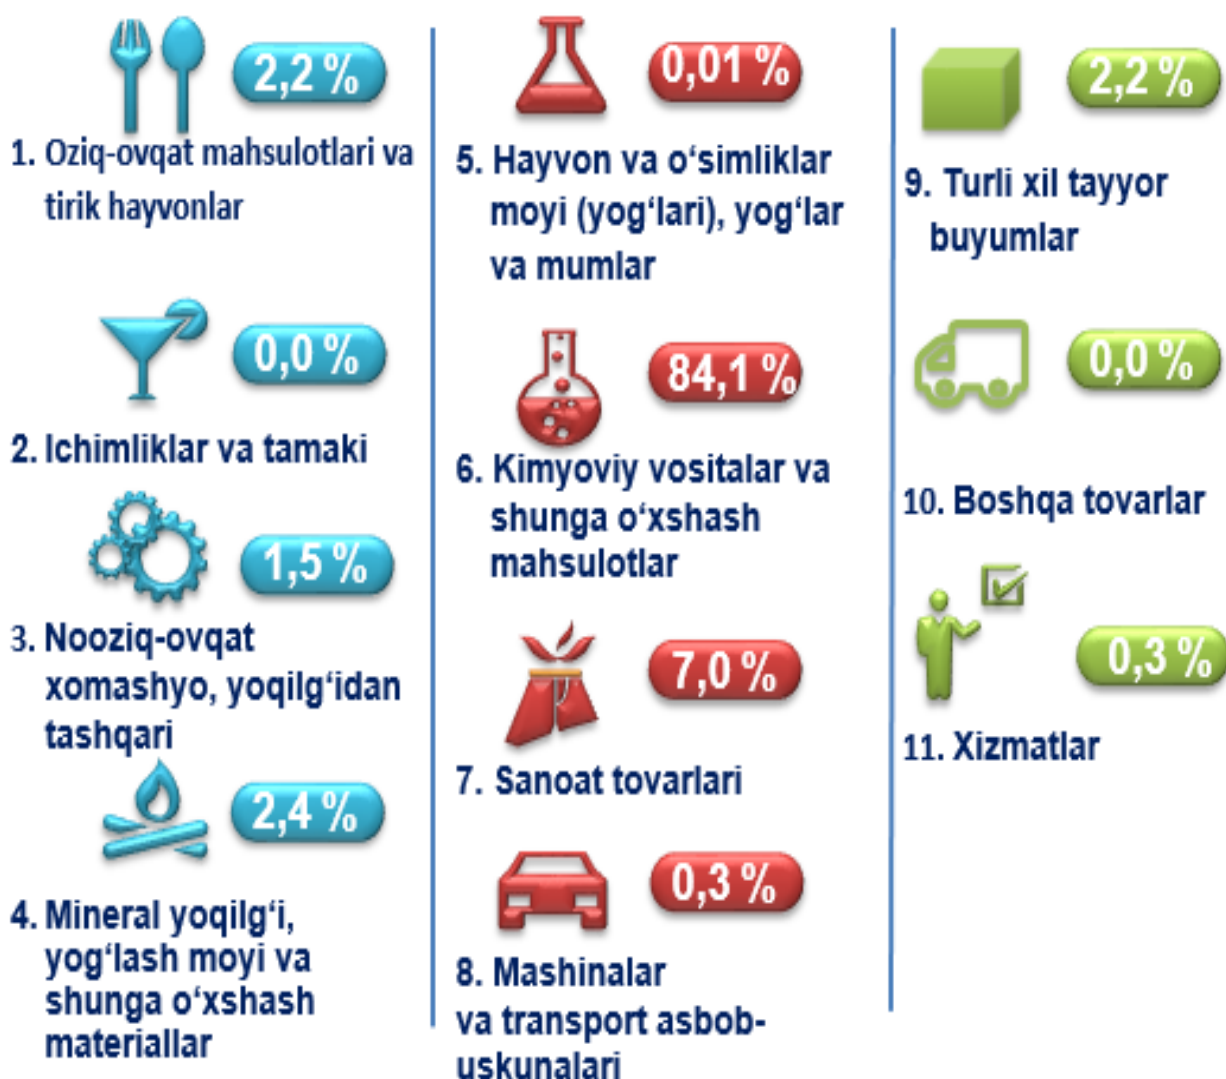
2,2 %

1. Oziq-ovqat mahsulotlari va tirik hayvonlar

0,0 %

2. Ichimliklar va tamaki

1,5 %

3. Nooziq-ovqat xomashyo, yoqilg‘idan tashqari

2,4 %

4. Mineral yoqilg‘i, yog‘lash moyi va shunga o‘xshash materiallar

0,01 %

5. Hayvon va o‘simliklar moyi (yog‘lari), yog‘lar va mumlar

84,1 %

6. Kimyoviy vositalar va shunga o‘xshash mahsulotlar

7,0 %

7. Sanoat tovarlari

0,3 %

8. Mashinalar va transport asbob-uskunalari

2,2 %

9. Turli xil tayyor buyumlar

0,0 %

10. Boshqa tovarlar

0,3 %

11. Xizmatlar